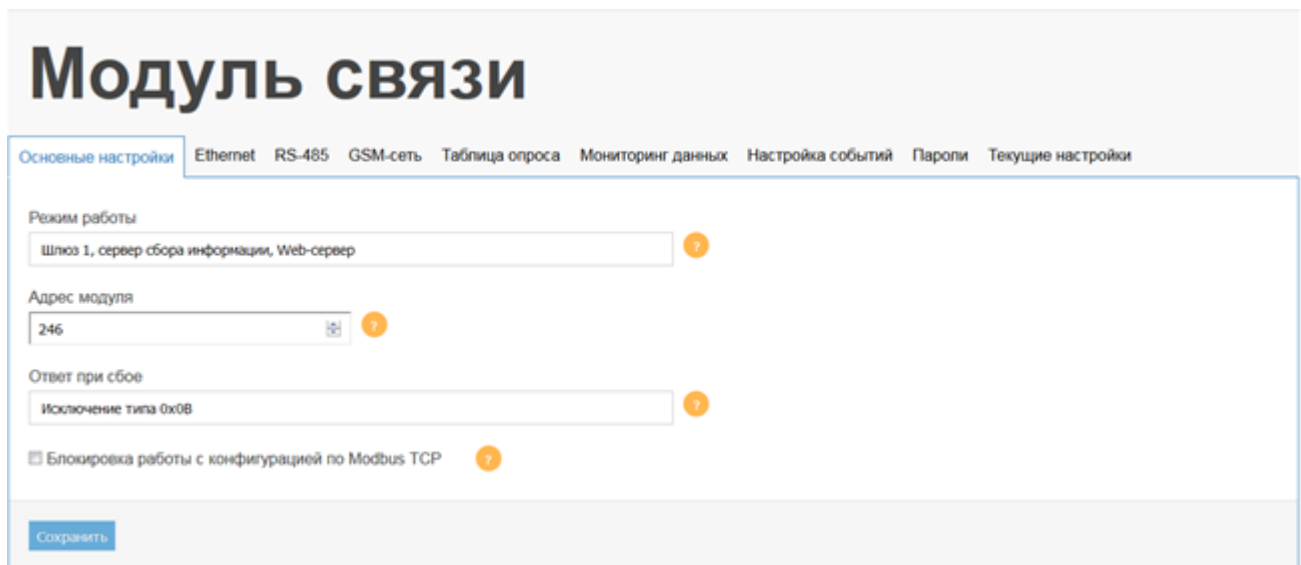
Модуль связи

Основные настройки Ethernet RS-485 GSM-сеть Таблица опроса Мониторинг данных Настройка событий Пароли Текущие настройки

Режим работы
Шлюз 1, сервер сбора информации, Web-сервер ?

Адрес модуля
246 ?

Ответ при сбое
Исключение типа 0x0B ?

Блокировка работы с конфигурацией по Modbus TCP ?

Сохранить